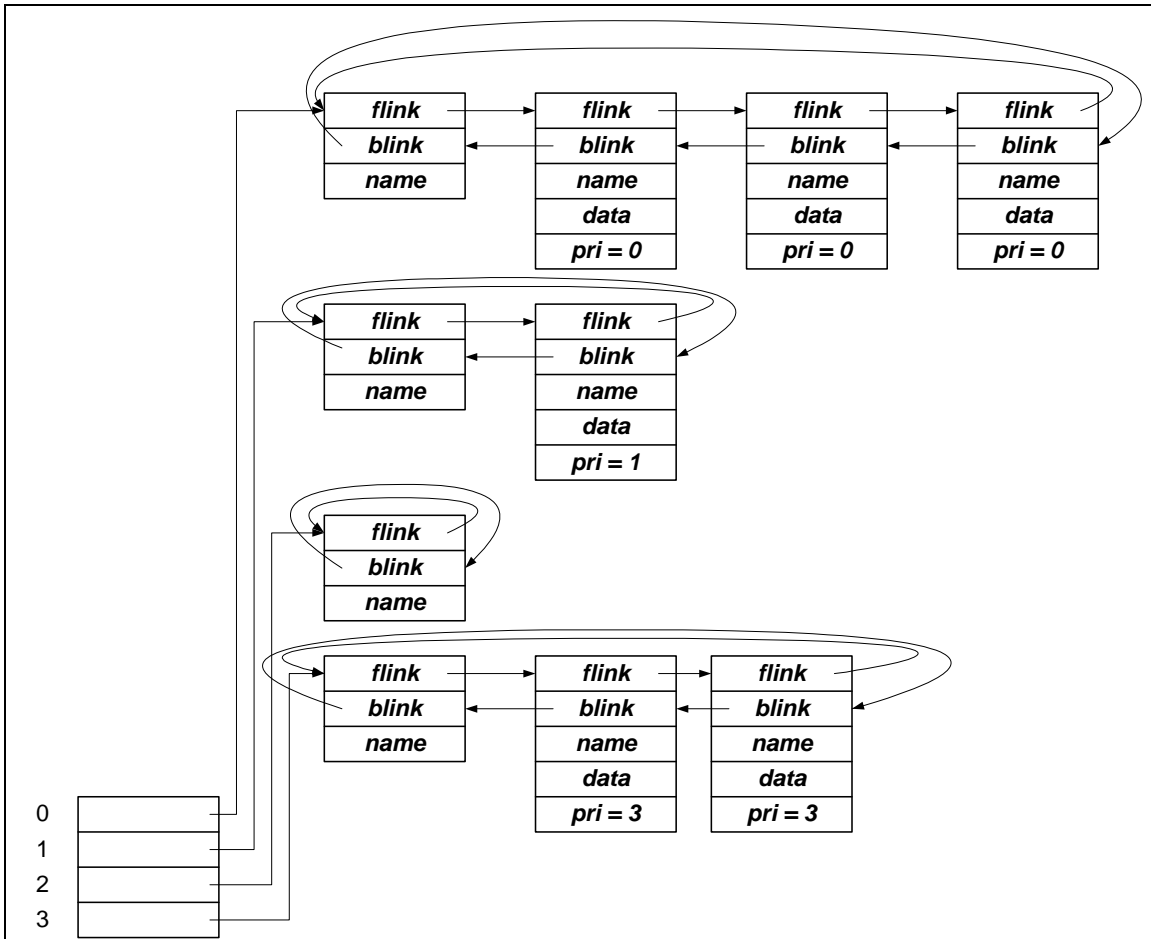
flink
blink
name

flink
blink
name
data
pri = 0

flink
blink
name
data
pri = 0

flink
blink
name
data
pri = 0

flink
blink
name

flink
blink
name
data
pri = 1

flink
blink
name

flink
blink
name

flink
blink
name
data
pri = 3

flink
blink
name
data
pri = 3

0
1
2
3